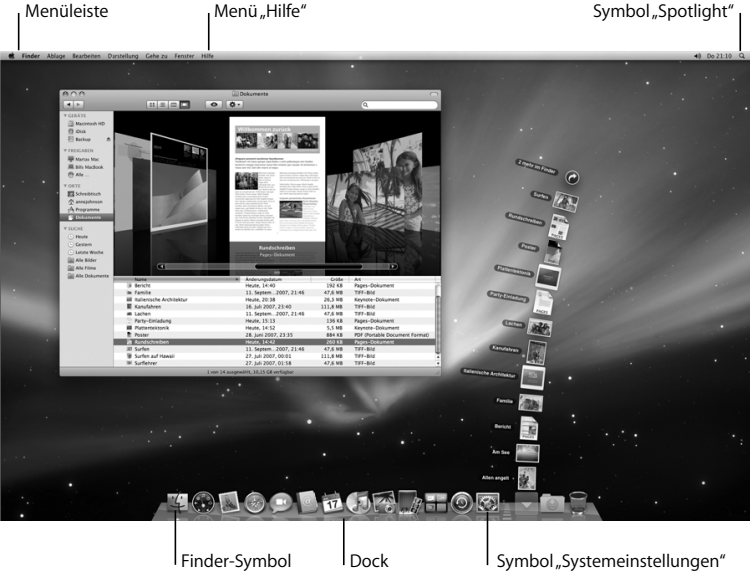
Menüleiste

Menü „Hilfe"

Symbol „Spotlight"

Finder Ablage Bearbeiten Darstellung Gehe zu Fenster Hilfe

Do 21:10

Dokumente

GERÄTE
Macintosh HD
iDisk
Backup

FREIGABEN
Martas Mac
Bills MacBook
Alle ...

ORTE
Schreibtisch
annejohnson
Programme
Dokumente

SUCHE
Heute
Gestern
Letzte Woche
Alle Bilder
Alle Filme
Alle Dokumente

Willkommen zurück

Rundschreiben
Pages-Dokument

| Name | Änderungsdatum | Größe | Art |
|---|---|---|---|
| Bericht | Heute, 14:40 | 192 KB | Pages-Dokument |
| Familie | 11. Septem... 2007, 21:46 | 47,6 MB | TIFF-Bild |
| Italienische Architektur | Heute, 20:38 | 26,3 MB | Keynote-Dokument |
| Kanufahren | 16. Juli 2007, 23:40 | 111,8 MB | TIFF-Bild |
| Lachen | 11. Septem... 2007, 21:46 | 47,6 MB | TIFF-Bild |
| Party-Einladung | Heute, 15:13 | 136 KB | Pages-Dokument |
| Plattentektonik | Heute, 14:52 | 5,5 MB | Keynote-Dokument |
| Poster | 28. Juni 2007, 23:35 | 884 KB | PDF (Portable Document Format) |
| Rundschreiben | Heute, 14:42 | 260 KB | Pages-Dokument |
| Surfen | 11. Septem... 2007, 21:46 | 47,6 MB | TIFF-Bild |
| Surfen auf Hawaii | 27. Juli 2007, 00:01 | 111,8 MB | TIFF-Bild |
| Surffahrer | 27. Juli 2007, 21:48 | 47,6 MB | TIFF-Bild |

1 von 14 ausgewählt, 18,15 GB verfügbar

2 mehr im Finder
Surfen
Rundschreiben
Poster
Plattentektonik
Party-Einladung
Lachen
Kanufahren
Italienische Architektur
Familie
Bericht
Am See
Allen angeln

17

Finder-Symbol

Dock

Symbol „Systemeinstellungen"